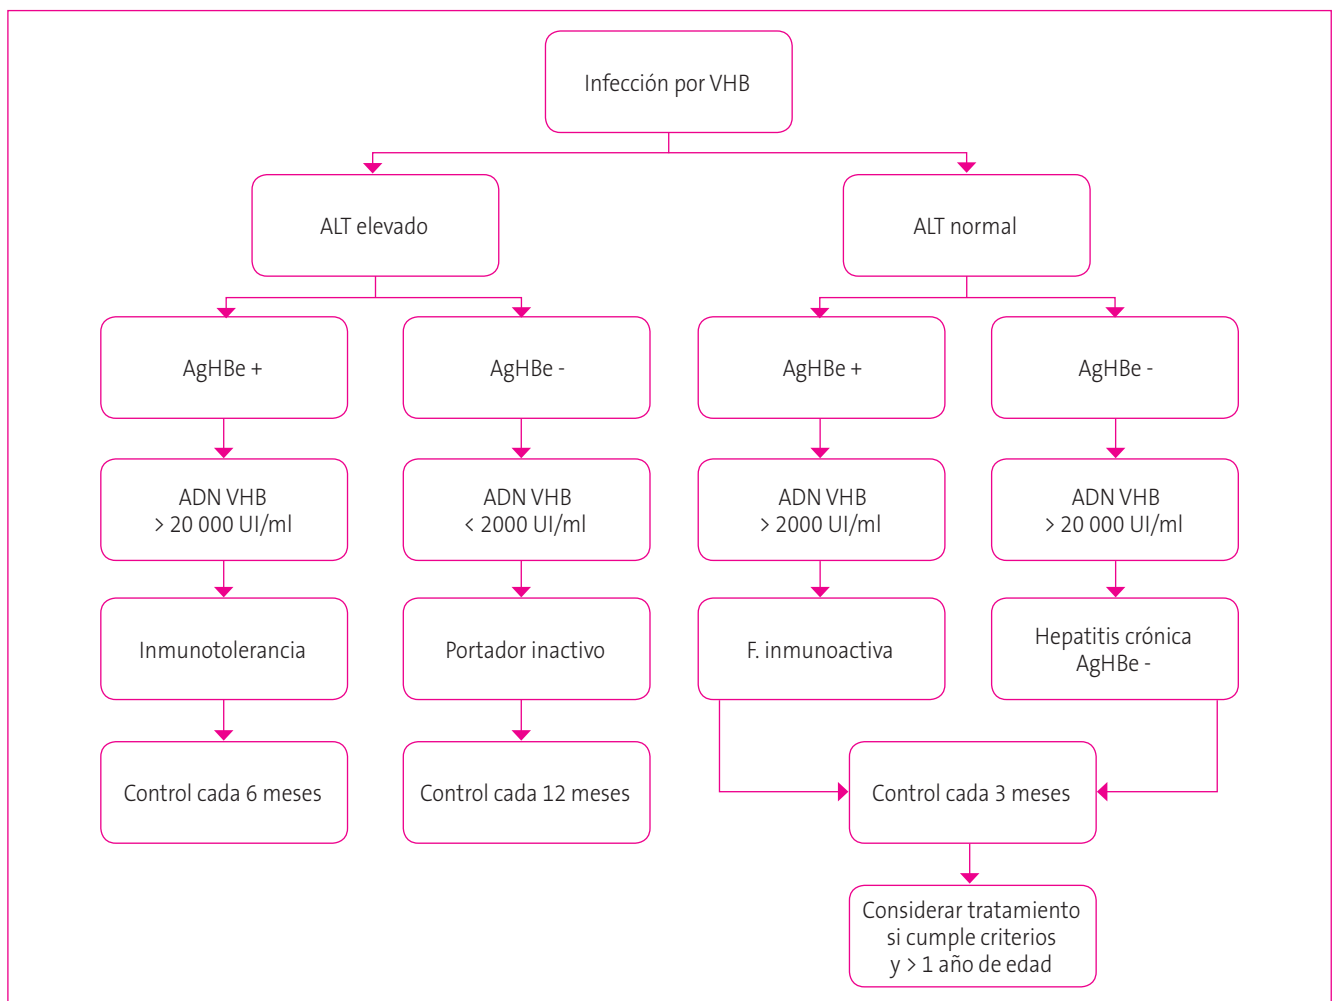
Infección por VHB

ALT elevado

ALT normal

AgHBe +

AgHBe -

AgHBe +

AgHBe -

ADN VHB
> 20 000 UI/ml

ADN VHB
< 2000 UI/ml

ADN VHB
> 2000 UI/ml

ADN VHB
> 20 000 UI/ml

Inmunotolerancia

Portador inactivo

F. inmunoactiva

Hepatitis crónica
AgHBe -

Control cada 6 meses

Control cada 12 meses

Control cada 3 meses

Considerar tratamiento
si cumple criterios
y > 1 año de edad